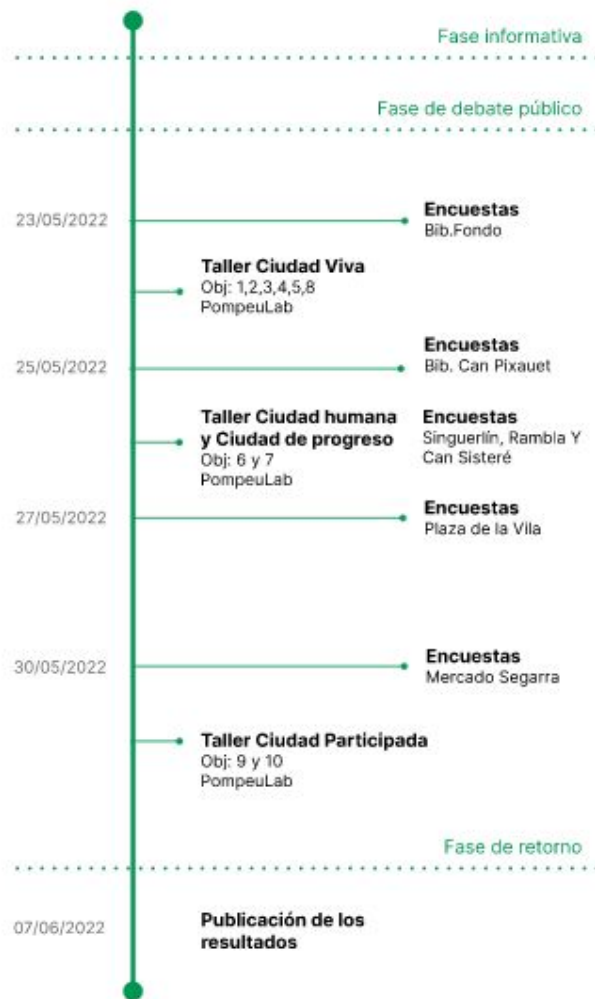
Fase informativa

Fase de debate público

23/05/2022

**Encuestas**
Bib.Fondo

**Taller Ciudad Viva**
Obj: 1,2,3,4,5,8
PompeuLab

25/05/2022

**Encuestas**
Bib. Can Pixauet

**Taller Ciudad humana y Ciudad de progreso**
Obj: 6 y 7
PompeuLab

**Encuestas**
Singuerlín, Rambla Y Can Sisteré

27/05/2022

**Encuestas**
Plaza de la Vila

30/05/2022

**Encuestas**
Mercado Segarra

**Taller Ciudad Participada**
Obj: 9 y 10
PompeuLab

Fase de retorno

07/06/2022

**Publicación de los resultados**